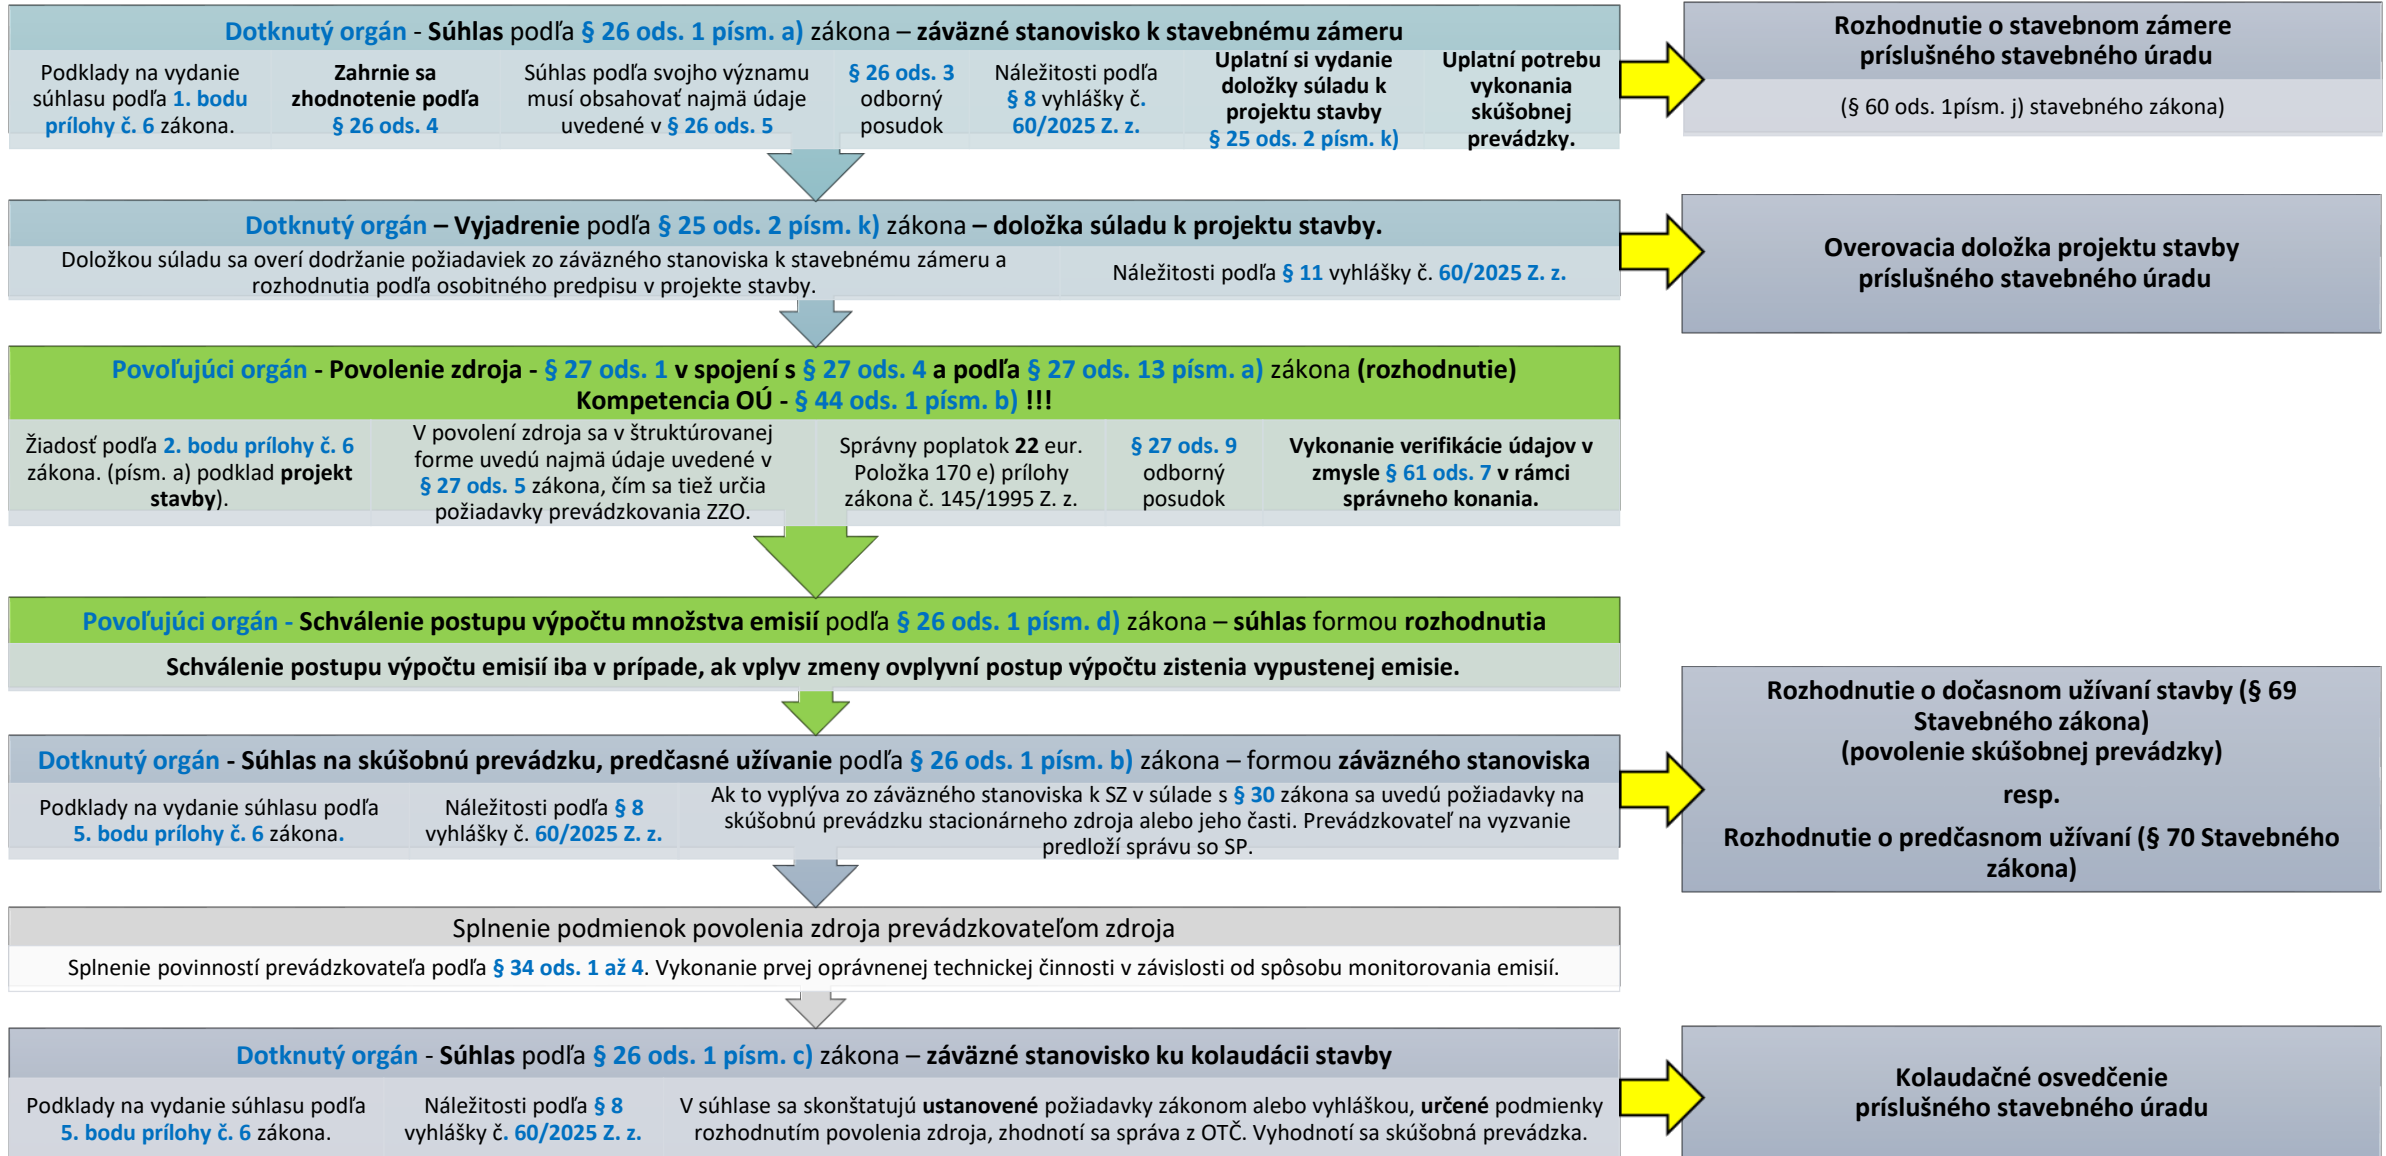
Dotknutý orgán - Súhlas podľa § 26 ods. 1 písm. a) zákona – záväzné stanovisko k stavebnému zámeru

Podklady na vydanie súhlasu podľa 1. bodu prílohy č. 6 zákona.

Zahrnie sa zhodnotenie podľa § 26 ods. 4

Súhlas podľa svojho významu musí obsahovať najmä údaje uvedené v § 26 ods. 5

§ 26 ods. 3 odborný posudok

Náležitosti podľa § 8 vyhlášky č. 60/2025 Z. z.

Uplatní si vydanie doložky súladu k projektu stavby § 25 ods. 2 písm. k)

Uplatní potrebu vykonania skúšobnej prevádzky.

Rozhodnutie o stavebnom zámere príslušného stavebného úradu

(§ 60 ods. 1písm. j) stavebného zákona)

Dotknutý orgán – Vyjadrenie podľa § 25 ods. 2 písm. k) zákona – doložka súladu k projektu stavby.

Doložkou súladu sa overí dodržanie požiadaviek zo záväzného stanoviska k stavebnému zámeru a rozhodnutia podľa osobitného predpisu v projekte stavby.

Náležitosti podľa § 11 vyhlášky č. 60/2025 Z. z.

Overovacia doložka projektu stavby príslušného stavebného úradu

Povoľujúci orgán - Povolenie zdroja - § 27 ods. 1 v spojení s § 27 ods. 4 a podľa § 27 ods. 13 písm. a) zákona (rozhodnutie)
Kompetencia OÚ - § 44 ods. 1 písm. b) !!!

Žiadosť podľa 2. bodu prílohy č. 6 zákona. (písm. a) podklad projekt stavby).

V povolení zdroja sa v štruktúrovanej forme uvedú najmä údaje uvedené v § 27 ods. 5 zákona, čím sa tiež určia požiadavky prevádzkovania ZZO.

Správny poplatok 22 eur. Položka 170 e) prílohy zákona č. 145/1995 Z. z.

§ 27 ods. 9 odborný posudok

Vykonanie verifikácie údajov v zmysle § 61 ods. 7 v rámci správneho konania.

Povoľujúci orgán - Schválenie postupu výpočtu množstva emisií podľa § 26 ods. 1 písm. d) zákona – súhlas formou rozhodnutia

Schválenie postupu výpočtu emisií iba v prípade, ak vplyv zmeny ovplyvní postup výpočtu zistenia vypustenej emisie.

Dotknutý orgán - Súhlas na skúšobnú prevádzku, predčasné užívanie podľa § 26 ods. 1 písm. b) zákona – formou záväzného stanoviska

Podklady na vydanie súhlasu podľa 5. bodu prílohy č. 6 zákona.

Náležitosti podľa § 8 vyhlášky č. 60/2025 Z. z.

Ak to vyplýva zo záväzného stanoviska k SZ v súlade s § 30 zákona sa uvedú požiadavky na skúšobnú prevádzku stacionárneho zdroja alebo jeho časti. Prevádzkovateľ na vyzvanie predloží správu so SP.

Rozhodnutie o dočasnom užívaní stavby (§ 69 Stavebného zákona)
(povolenie skúšobnej prevádzky)

resp.

Rozhodnutie o predčasnom užívaní (§ 70 Stavebného zákona)

Splnenie podmienok povolenia zdroja prevádzkovateľom zdroja

Splnenie povinností prevádzkovateľa podľa § 34 ods. 1 až 4. Vykonanie prvej oprávnenej technickej činnosti v závislosti od spôsobu monitorovania emisií.

Dotknutý orgán - Súhlas podľa § 26 ods. 1 písm. c) zákona – záväzné stanovisko ku kolaudácii stavby

Podklady na vydanie súhlasu podľa 5. bodu prílohy č. 6 zákona.

Náležitosti podľa § 8 vyhlášky č. 60/2025 Z. z.

V súhlase sa skonštatujú ustanovené požiadavky zákonom alebo vyhláškou, určené podmienky rozhodnutím povolenia zdroja, zhodnotí sa správa z OTČ. Vyhodnotí sa skúšobná prevádzka.

Kolaudačné osvedčenie príslušného stavebného úradu